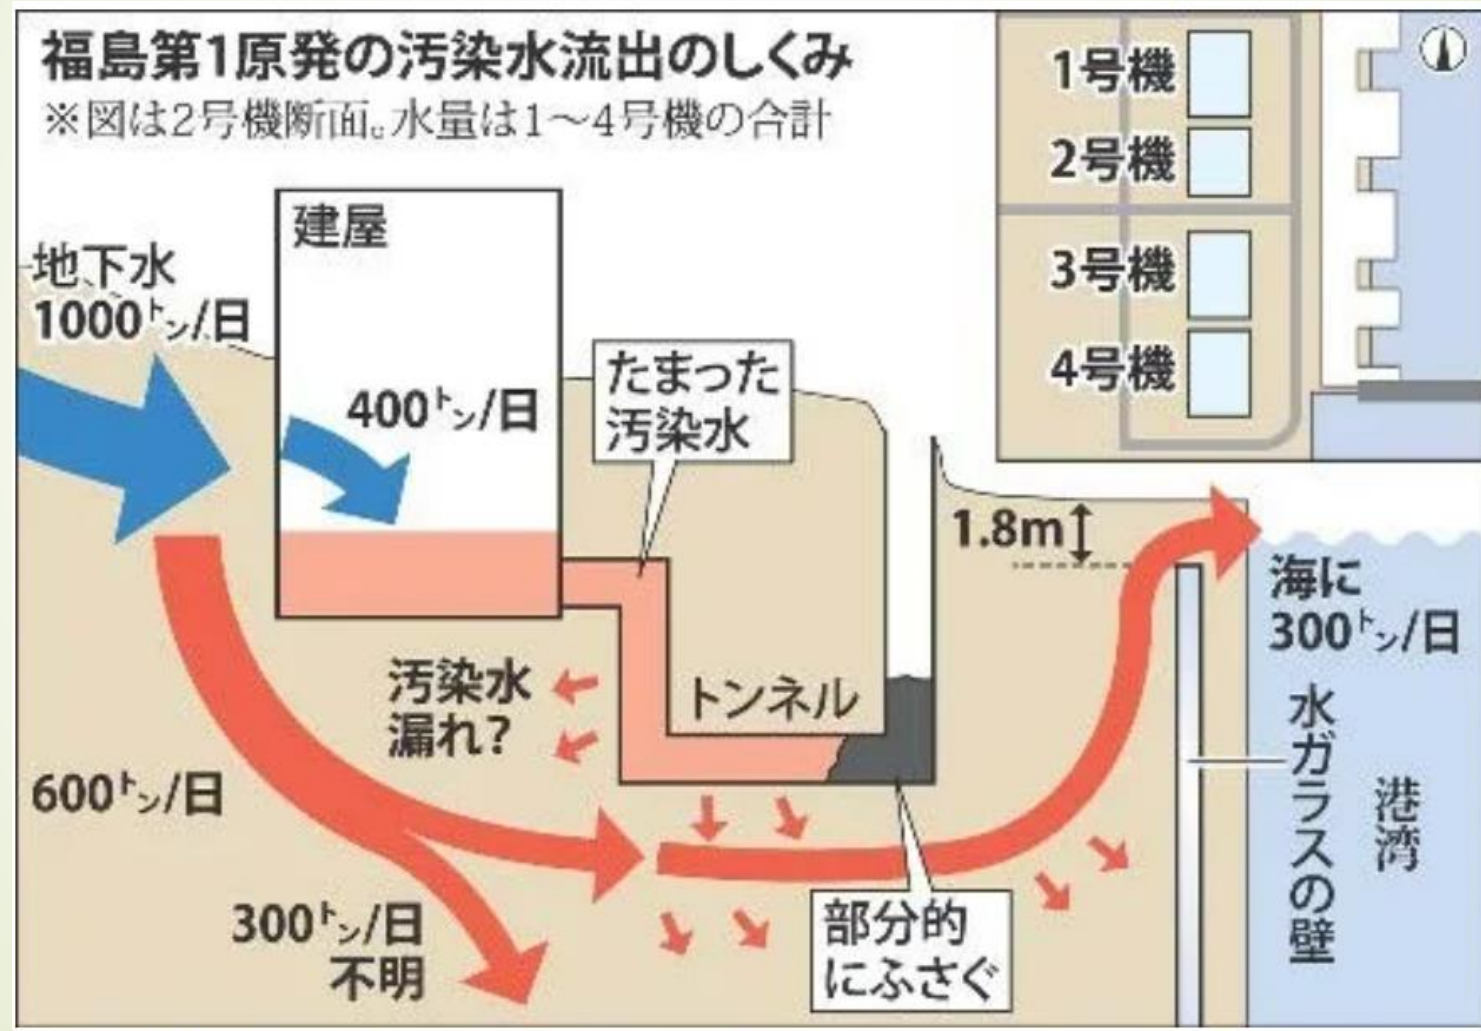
福島第1原発の汚染水流出のしくみ
※図は2号機断面。水量は1～4号機の合計

1号機
2号機
3号機
4号機

建屋

地下水
1000トン/日

400トン/日

たまった
汚染水

1.8m

海に
300トン/日

汚染水
漏れ?

トンネル

水ガラスの壁

港湾

600トン/日

300トン/日
不明

部分的
にふさぐ